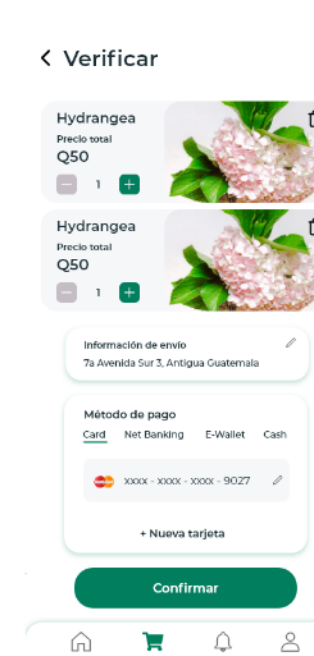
< Verificar

Hydrangea
Precio total
Q50
− 1 +

Hydrangea
Precio total
Q50
− 1 +

Información de envío
7a Avenida Sur 3, Antigua Guatemala

Método de pago
Card Net Banking E-Wallet Cash

xxxx - xxxx - xxxx - 9027

+ Nueva tarjeta

Confirmar